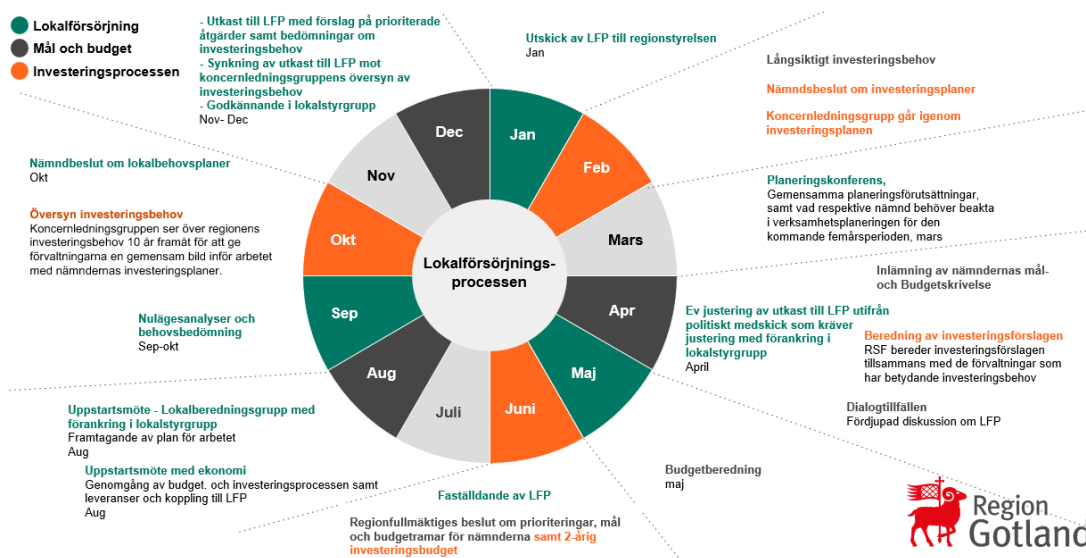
Lokalförsörjning
Mål och budget
Investeringsprocessen

- Utkast till LFP med förslag på prioriterade åtgärder samt bedömningar om investeringsbehov
- Synkning av utkast till LFP mot koncernledningsgruppens översyn av investeringsbehov
- Godkännande i lokalstyrgrupp
Nov- Dec

Utskick av LFP till regionstyrelsen
Jan

Långsiktigt investeringsbehov

Nämndsbeslut om investeringsplaner

Koncernledningsgrupp går igenom investeringsplanen

Planeringskonferens,
Gemensamma planeringsförutsättningar, samt vad respektive nämnd behöver beakta i verksamhetsplaneringen för den kommande femårsperioden, mars

Inlämning av nämndernas mål- och Budgetskrivelse

Ev justering av utkast till LFP utifrån politiskt medskick som kräver justering med förankring i lokalstyrgrupp
April

Beredning av investeringsförslagen
RSF bereder investeringsförslagen tillsammans med de förvaltningar som har betydande investeringsbehov

Dialogtillfällen
Fördjupad diskussion om LFP

Budgetberedning
maj

Nämndbeslut om lokalbehovsplaner
Okt

Översyn investeringsbehov
Koncernledningsgruppen ser över regionens investeringsbehov 10 år framåt för att ge förvaltningarna en gemensam bild inför arbetet med nämndernas investeringsplaner.

Nulägesanalyser och behovsbedömning
Sep-okt

Uppstartsmöte - Lokalberedningsgrupp med förankring i lokalstyrgrupp
Framtagande av plan för arbetet
Aug

Uppstartsmöte med ekonomi
Genomgång av budget. och investeringsprocessen samt leveranser och koppling till LFP
Aug

Fastställande av LFP

Regionfullmäktiges beslut om prioriteringar, mål och budgetramar för nämnderna samt 2-årig investeringsbudget

Dec
Jan
Feb
Mars
Apr
Maj
Juni
Juli
Aug
Sep
Okt
Nov

Lokalförsörjnings-processen

Region Gotland